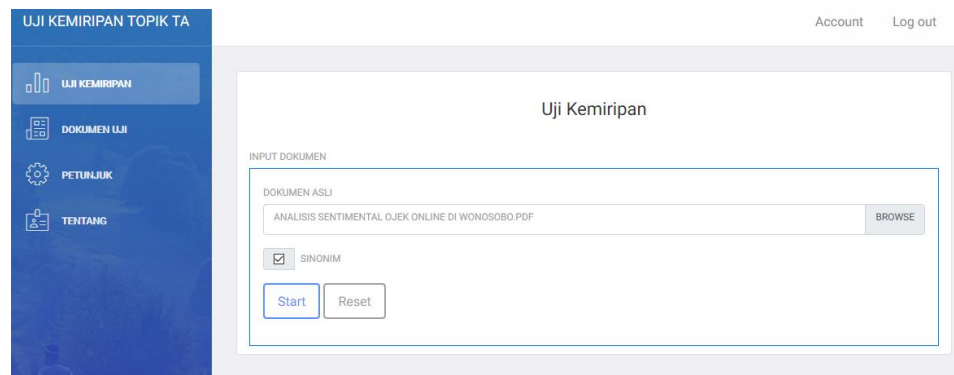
UJI KEMIRIPAN TOPIK TA

Account Log out

UJI KEMIRIPAN

DOKUMEN UJI

PETUNJUK

TENTANG

Uji Kemiripan

INPUT DOKUMEN

DOKUMEN ASLI

ANALISIS SENTIMENTAL OJEK ONLINE DI WONOSOBO.PDF

BROWSE

SINONIM

Start

Reset